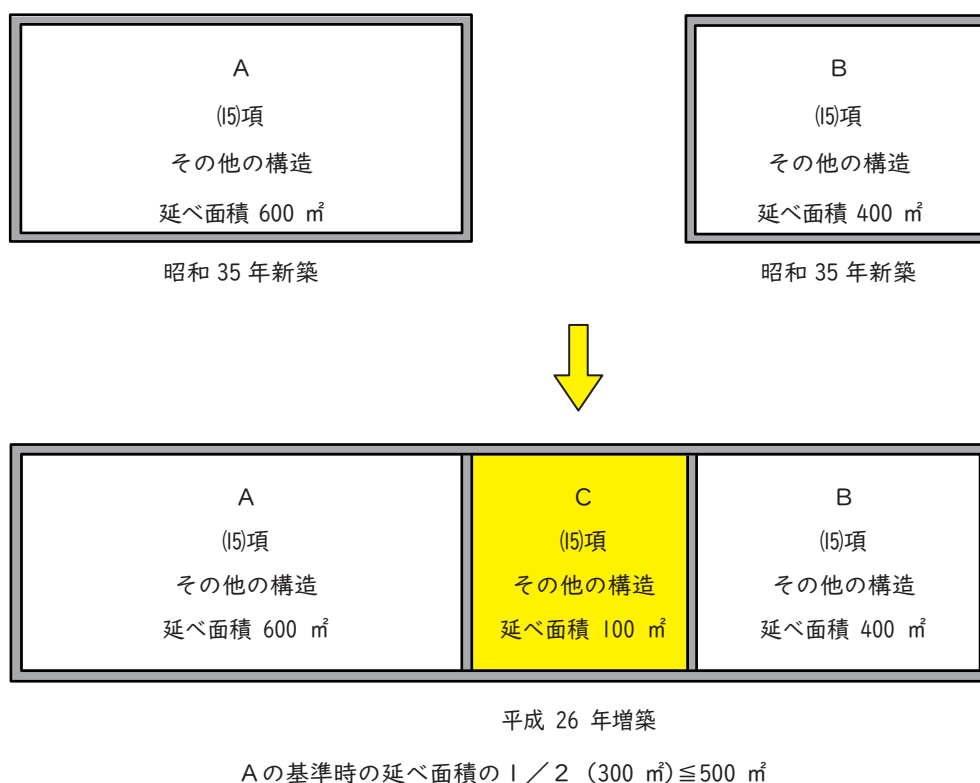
A
(15)項
その他の構造
延べ面積 600 ㎡

昭和 35 年新築

B
(15)項
その他の構造
延べ面積 400 ㎡

昭和 35 年新築

A
(15)項
その他の構造
延べ面積 600 ㎡

C
(15)項
その他の構造
延べ面積 100 ㎡

B
(15)項
その他の構造
延べ面積 400 ㎡

平成 26 年増築

Aの基準時の延べ面積の１／２（300 ㎡）≦500 ㎡